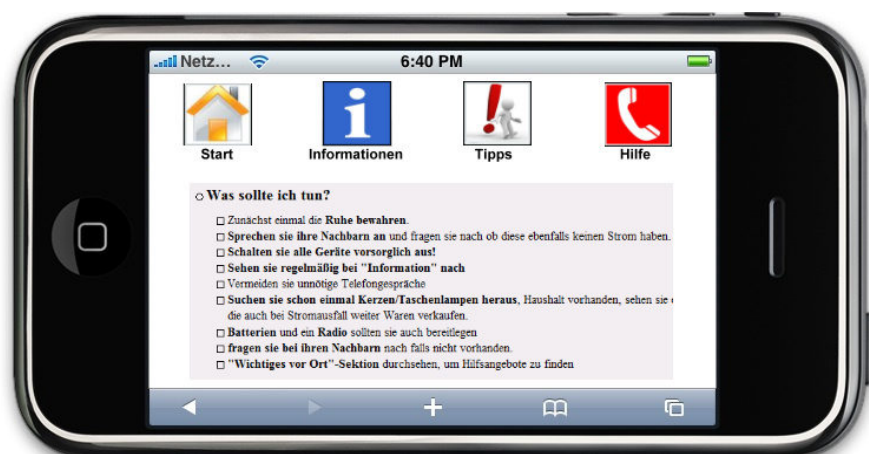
Netz...

6:40 PM

Start

Informationen

Tipps

Hilfe

Was sollte ich tun?

Zunächst einmal die Ruhe bewahren.

Sprechen sie ihre Nachbarn an und fragen sie nach ob diese ebenfalls keinen Strom haben.

Schalten sie alle Geräte vorsorglich aus!

Sehen sie regelmäßig bei "Information" nach

Vermeiden sie unnötige Telefongespräche

Suchen sie schon einmal Kerzen/Taschenlampen heraus, Haushalt vorhanden, sehen sie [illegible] die auch bei Stromausfall weiter Waren verkaufen.

Batterien und ein Radio sollten sie auch bereitlegen

fragen sie bei ihren Nachbarn nach falls nicht vorhanden.

"Wichtiges vor Ort"-Sektion durchsehen, um Hilfsangebote zu finden